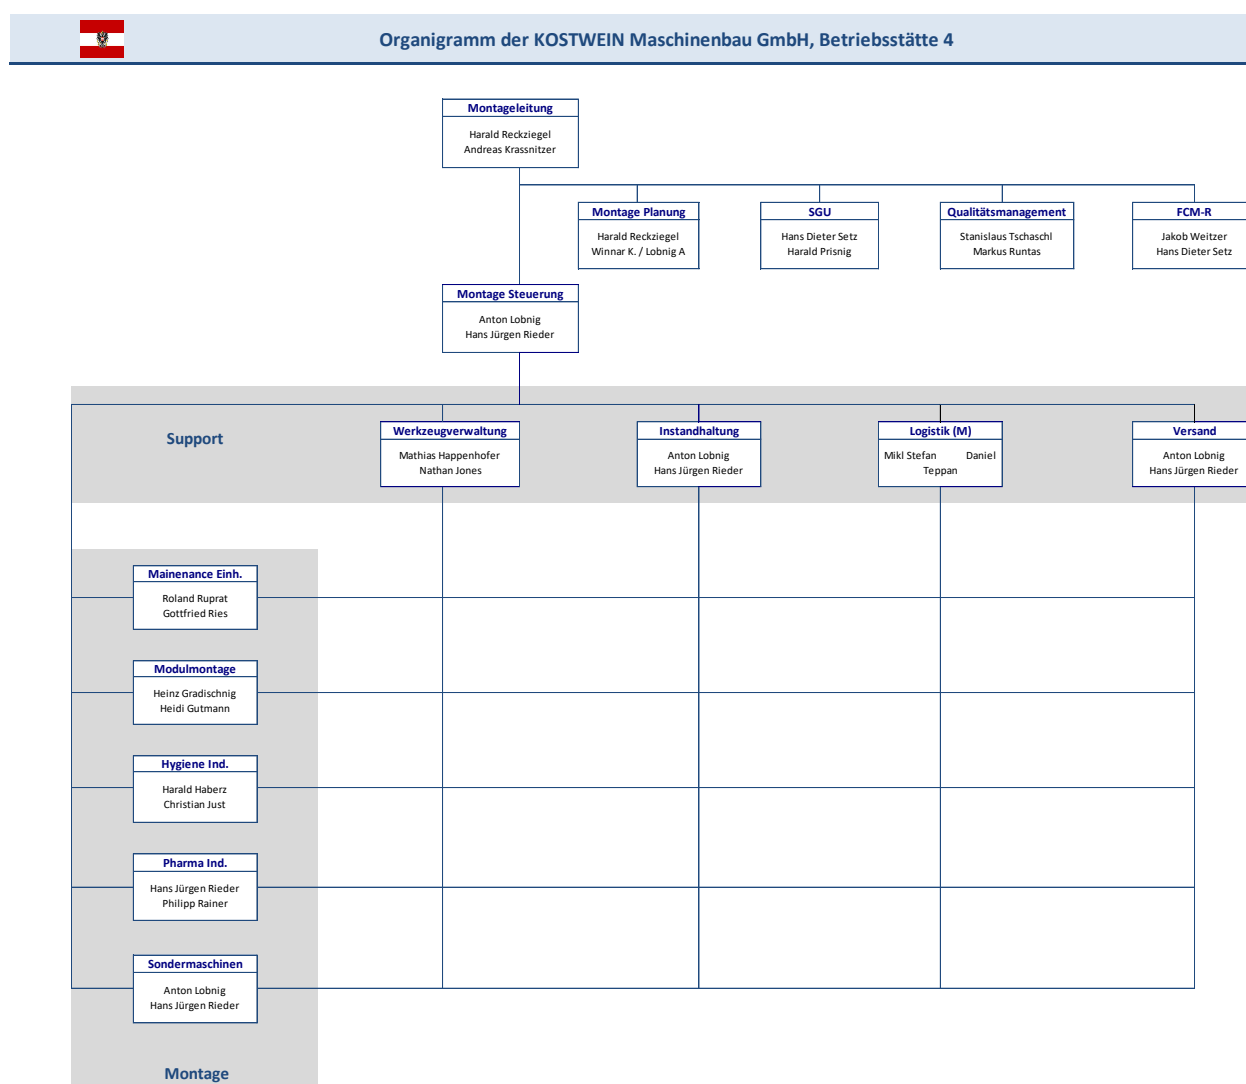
Organigramm der KOSTWEIN Maschinenbau GmbH, Betriebsstätte 4

Montageleitung
Harald Reckziegel
Andreas Krassnitzer

Montage Planung
Harald Reckziegel
Winnar K. / Lobnig A

SGU
Hans Dieter Setz
Harald Prisnig

Qualitätsmanagement
Stanislaus Tschaschl
Markus Runtas

FCM-R
Jakob Weitzer
Hans Dieter Setz

Montage Steuerung
Anton Lobnig
Hans Jürgen Rieder

Support

Werkzeugverwaltung
Mathias Happenhofer
Nathan Jones

Instandhaltung
Anton Lobnig
Hans Jürgen Rieder

Logistik (M)
Mikl Stefan Daniel
Teppan

Versand
Anton Lobnig
Hans Jürgen Rieder

Mainenance Einh.
Roland Ruprat
Gottfried Ries

Modulmontage
Heinz Gradischnig
Heidi Gutmann

Hygiene Ind.
Harald Haberz
Christian Just

Pharma Ind.
Hans Jürgen Rieder
Philipp Rainer

Sondermaschinen
Anton Lobnig
Hans Jürgen Rieder

Montage